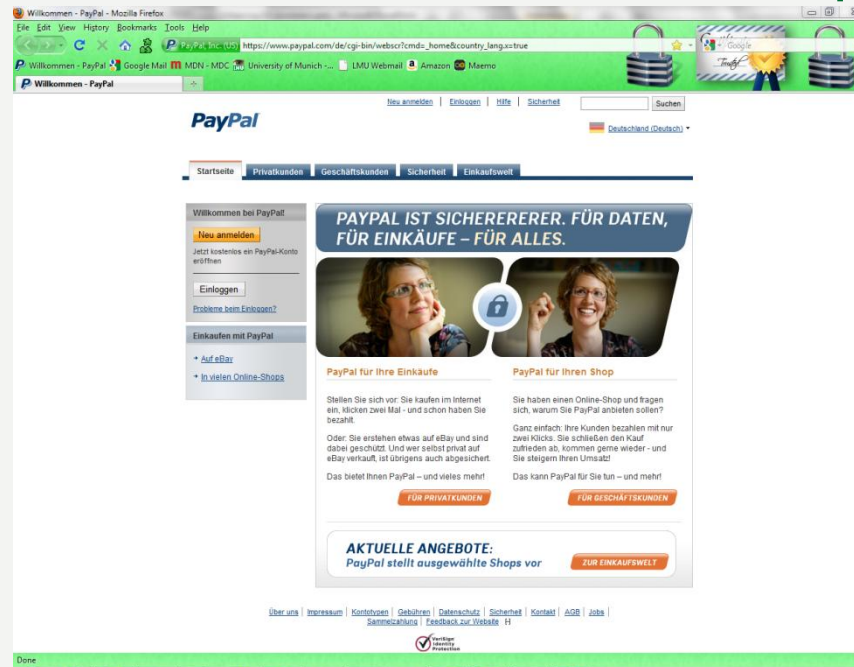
Willkommen - PayPal - Mozilla Firefox

File Edit View History Bookmarks Tools Help

PayPal Inc. (US) https://www.paypal.com/de/cgi-bin/webscr?cmd=_home&country_lang.x=true

Google

Trust

Willkommen - PayPal Google Mail MDN - MDC University of Munich -... LMU Webmail Amazon Maemo

Willkommen - PayPal

Neu anmelden | Einloggen | Hilfe | Sicherheit Suchen

PayPal

Deutschland (Deutsch)

Startseite Privatkunden Geschäftskunden Sicherheit Einkaufswelt

Willkommen bei PayPal!

Neu anmelden

Jetzt kostenlos ein PayPal-Konto eröffnen

Einloggen

Probleme beim Einloggen?

Einkaufen mit PayPal

Auf eBay

In vielen Online-Shops

PAYPAL IST SICHERERERER. FÜR DATEN, FÜR EINKÄUFE – FÜR ALLES.

PayPal für Ihre Einkäufe

Stellen Sie sich vor: Sie kaufen im Internet ein, klicken zwei Mal - und schon haben Sie bezahlt.

Oder: Sie ersteigern etwas auf eBay und sind dabei geschützt. Und wer selbst privat auf eBay verkauft, ist übrigens auch abgesichert.

Das bietet Ihnen PayPal – und vieles mehr!

FÜR PRIVATKUNDEN

PayPal für Ihren Shop

Sie haben einen Online-Shop und fragen sich, warum Sie PayPal anbieten sollen?

Ganz einfach: Ihre Kunden bezahlen mit nur zwei Klicks. Sie schließen den Kauf zufrieden ab, kommen gerne wieder - und Sie steigern Ihren Umsatz!

Das kann PayPal für Sie tun – und mehr!

FÜR GESCHÄFTSKUNDEN

AKTUELLE ANGEBOTE:
PayPal stellt ausgewählte Shops vor

ZUR EINKAUFSWELT

Über uns | Impressum | Kontotypen | Gebühren | Datenschutz | Sicherheit | Kontakt | AGB | Jobs | Sammelzahlung | Feedback zur Website

VeriSign Identity Protection

Done